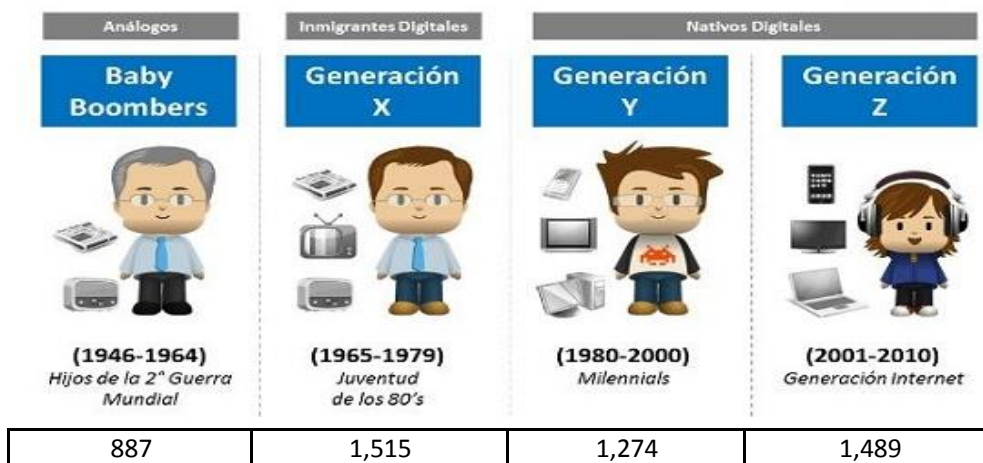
Análogos

Inmigrantes Digitales

Nativos Digitales

Baby Boombers

Generación X

Generación Y

Generación Z

(1946-1964)
Hijos de la 2ª Guerra Mundial

(1965-1979)
Juventud de los 80's

(1980-2000)
Milennials

(2001-2010)
Generación Internet

| 887 | 1,515 | 1,274 | 1,489 |
|---|---|---|---|